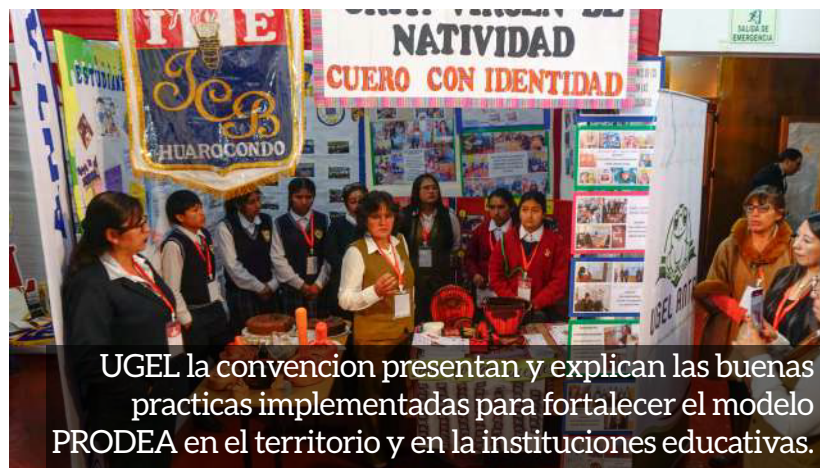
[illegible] VIRGEN DE NATIVIDAD
CUERO CON IDENTIDAD

I E
ICB
HUAROCONDO

ESTUDIAN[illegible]

SALIDA DE EMERGENCIA

UGEL ANT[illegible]

UGEL la convencion presentan y explican las buenas practicas implementadas para fortalecer el modelo PRODEA en el territorio y en la instituciones educativas.